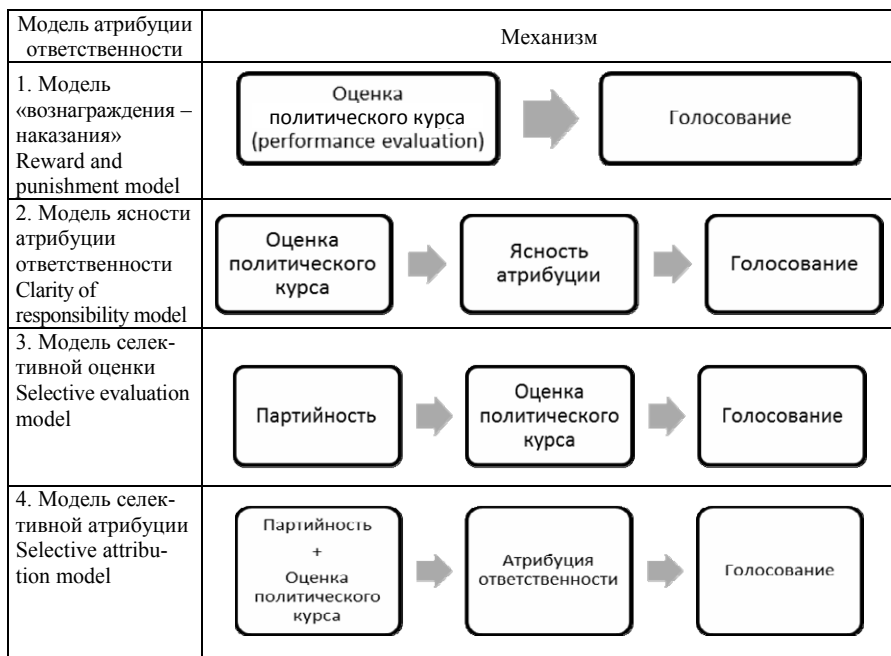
| Модель атрибуции ответственности | Механизм |
|---|---|
| 1. Модель «вознаграждения – наказания» Reward and punishment model | Оценка политического курса (performance evaluation) → Голосование |
| 2. Модель ясности атрибуции ответственности Clarity of responsibility model | Оценка политического курса → Ясность атрибуции → Голосование |
| 3. Модель селективной оценки Selective evaluation model | Партийность → Оценка политического курса → Голосование |
| 4. Модель селективной атрибуции Selective attribution model | Партийность + Оценка политического курса → Атрибуция ответственности → Голосование |